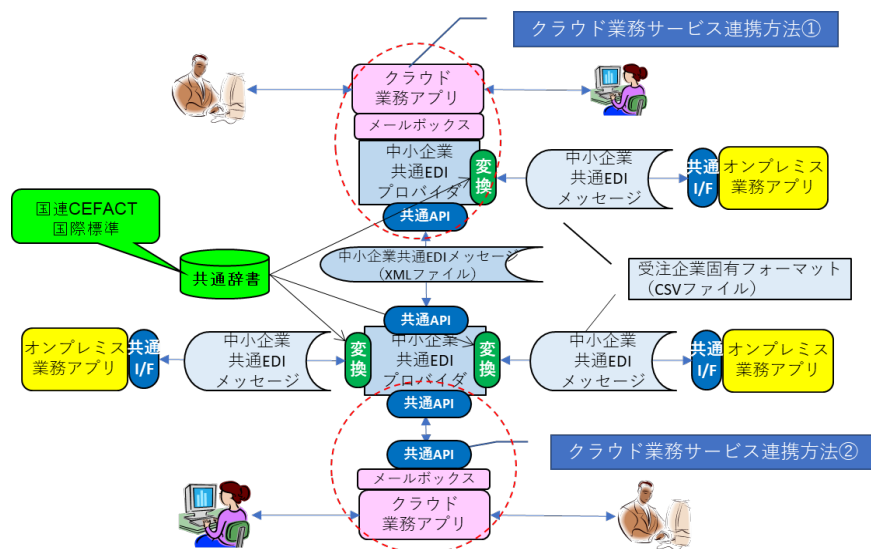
クラウド業務サービス連携方法①

クラウド業務アプリ

メールボックス

中小企業共通EDIプロバイダ

変換

中小企業共通EDIメッセージ

共通I/F

オンプレミス業務アプリ

国連CEFACT国際標準

共通辞書

共通API

中小企業共通EDIメッセージ（XMLファイル）

受注企業固有フォーマット（CSVファイル）

共通API

オンプレミス業務アプリ

共通I/F

中小企業共通EDIメッセージ

変換

中小企業共通EDIプロバイダ

変換

中小企業共通EDIメッセージ

共通I/F

オンプレミス業務アプリ

共通API

共通API

クラウド業務サービス連携方法②

メールボックス

クラウド業務アプリ